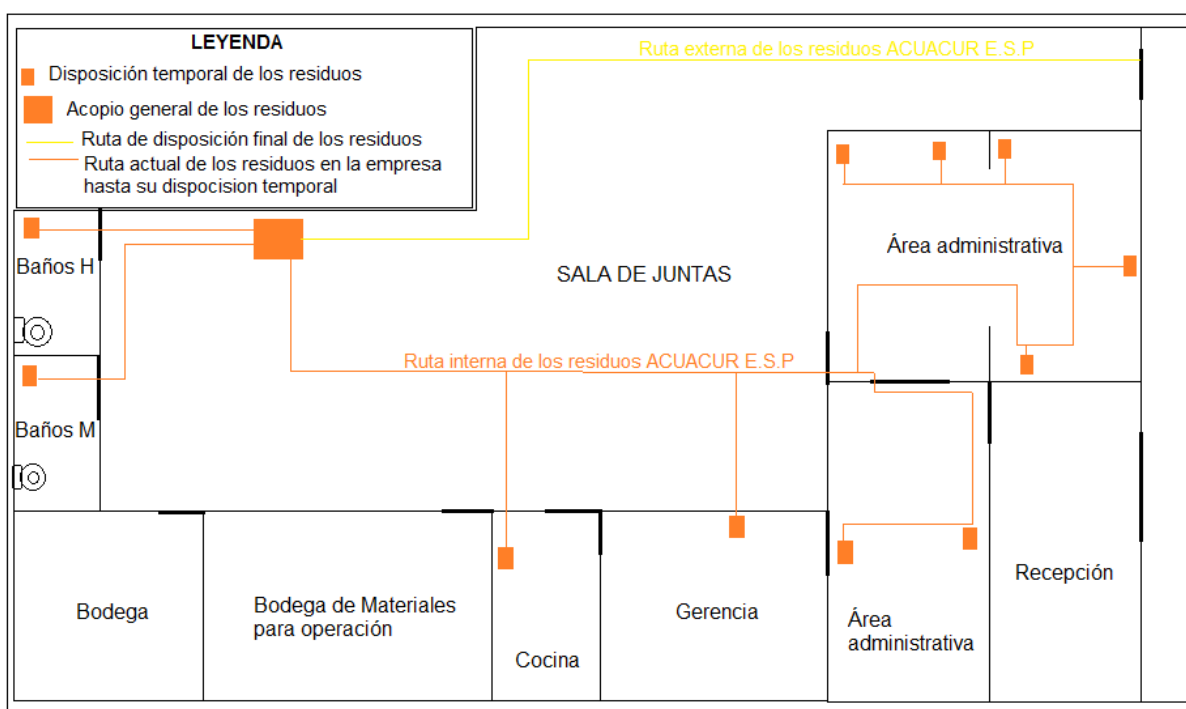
LEYENDA

Disposición temporal de los residuos

Acopio general de los residuos

Ruta de disposición final de los residuos

Ruta actual de los residuos en la empresa hasta su dispocision temporal

Ruta externa de los residuos ACUACUR E.S.P

Baños H

SALA DE JUNTAS

Área administrativa

Ruta interna de los residuos ACUACUR E.S.P

Baños M

Bodega

Bodega de Materiales para operación

Cocina

Gerencia

Área administrativa

Recepción